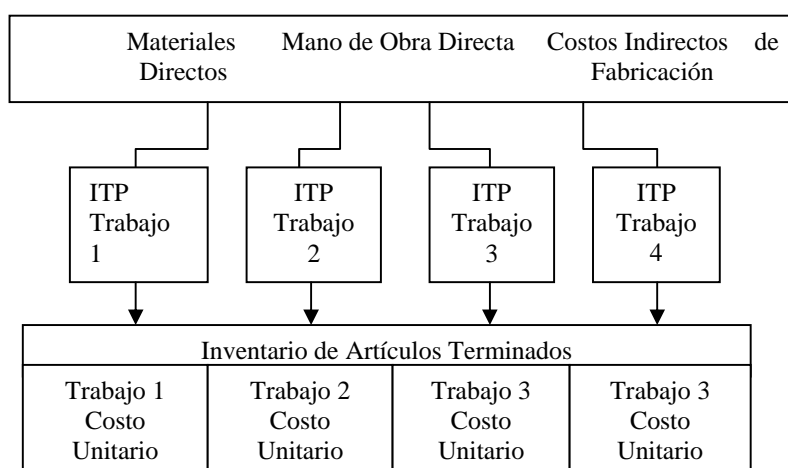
Materiales Directos

Mano de Obra Directa

Costos Indirectos de Fabricación

ITP Trabajo 1

ITP Trabajo 2

ITP Trabajo 3

ITP Trabajo 4

| Inventario de Artículos Terminados | | | |
|---|---|---|---|
| Trabajo 1 Costo Unitario | Trabajo 2 Costo Unitario | Trabajo 3 Costo Unitario | Trabajo 3 Costo Unitario |